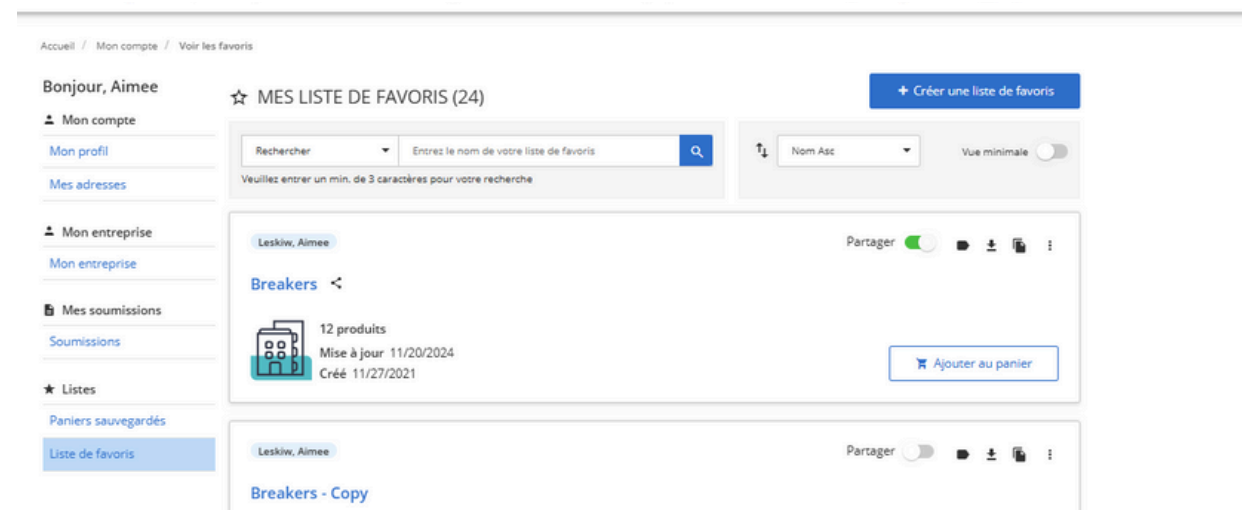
Accueil / Mon compte / Voir les favoris

Bonjour, Aimee

Mon compte

Mon profil

Mes adresses

Mon entreprise

Mon entreprise

Mes soumissions

Soumissions

Listes

Paniers sauvegardés

Liste de favoris

MES LISTE DE FAVORIS (24)

+ Créer une liste de favoris

Rechercher

Entrez le nom de votre liste de favoris

Veuillez entrer un min. de 3 caractères pour votre recherche

Nom Asc

Vue minimale

Leskiw, Aimee

Partager

Breakers

12 produits

Mise à jour 11/20/2024

Créé 11/27/2021

Ajouter au panier

Leskiw, Aimee

Partager

Breakers - Copy